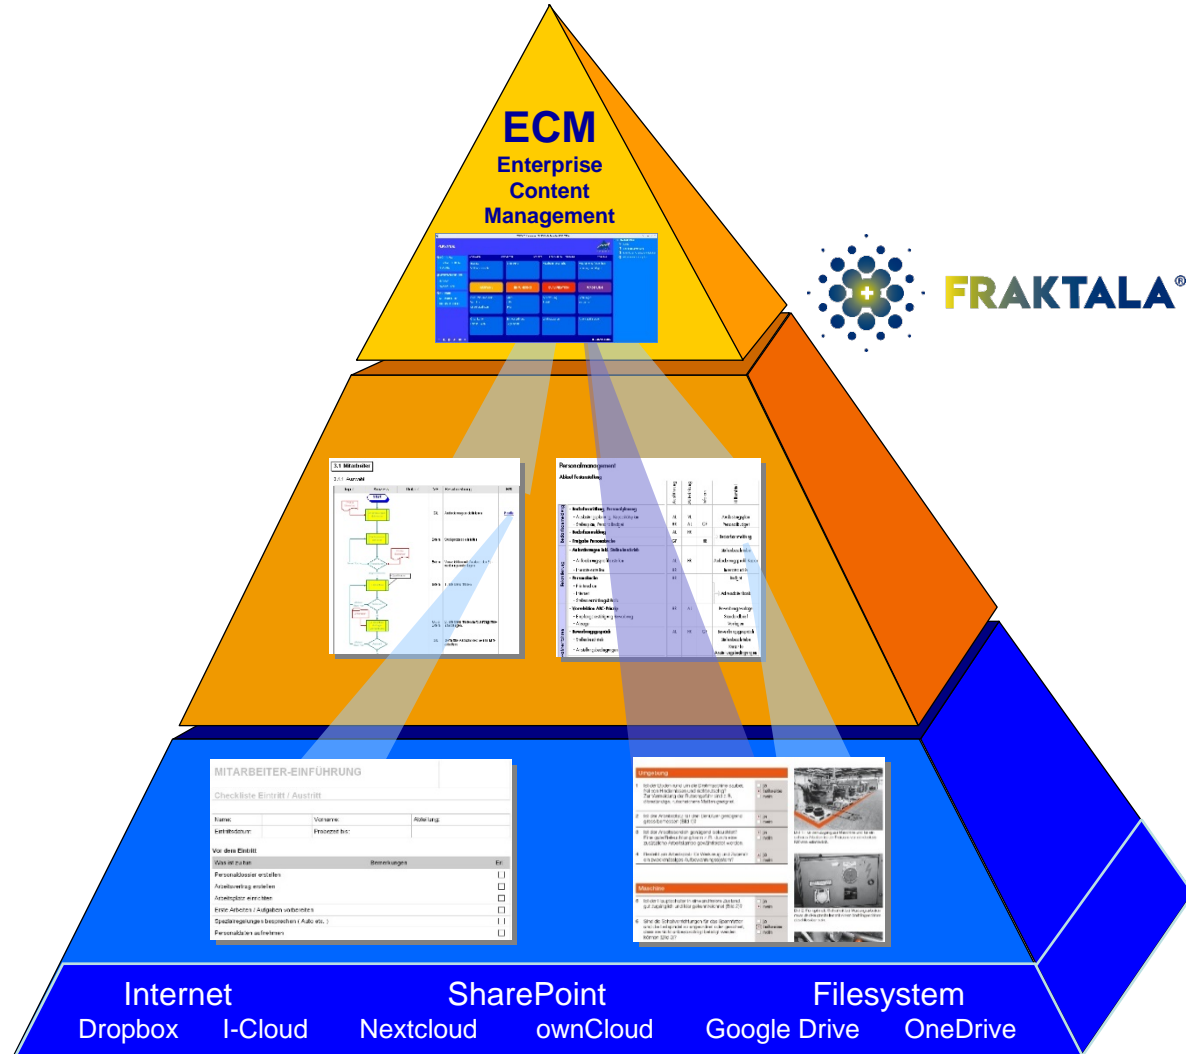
ECM
Enterprise
Content
Management

FRAKTALA®

3.1 Mitarbeiter
3.1.1 Auswahl

Personalmanagement
Ablauf Personalbedarf

MITARBEITER-EINFÜHRUNG
Checkliste Eintritt / Austritt

Name: Vorname: Abteilung:
Eintrittsdatum: Prozesspate:

Vor dem Eintritt

| Was ist zu tun | Bemerkungen | Erl. |
|---|---|---|
| Personaldossier erstellen | | |
| Arbeitsvertrag erstellen | | |
| Arbeitsplatz einrichten | | |
| Erste Arbeiten / Aufgaben vorbereiten | | |
| Spezialregelungen besprechen ( Auto etc. ) | | |
| Personaldaten aufnehmen | | |

Umgebung
Maschine

Internet SharePoint Filesystem
Dropbox I-Cloud Nextcloud ownCloud Google Drive OneDrive